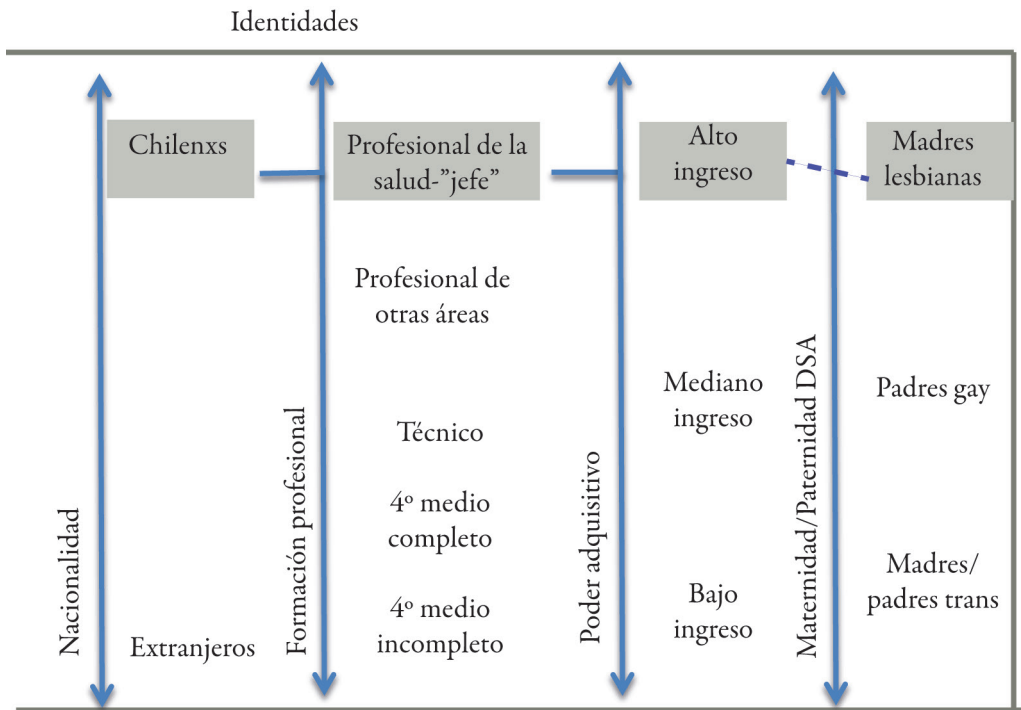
Identidades

Chilenxs

Profesional de la salud-"jefe"

Alto ingreso

Madres lesbianas

Profesional de otras áreas

Mediano ingreso

Padres gay

Técnico

4º medio completo

4º medio incompleto

Bajo ingreso

Madres/ padres trans

Nacionalidad

Extranjeros

Formación profesional

Poder adquisitivo

Maternidad/Paternidad DSA